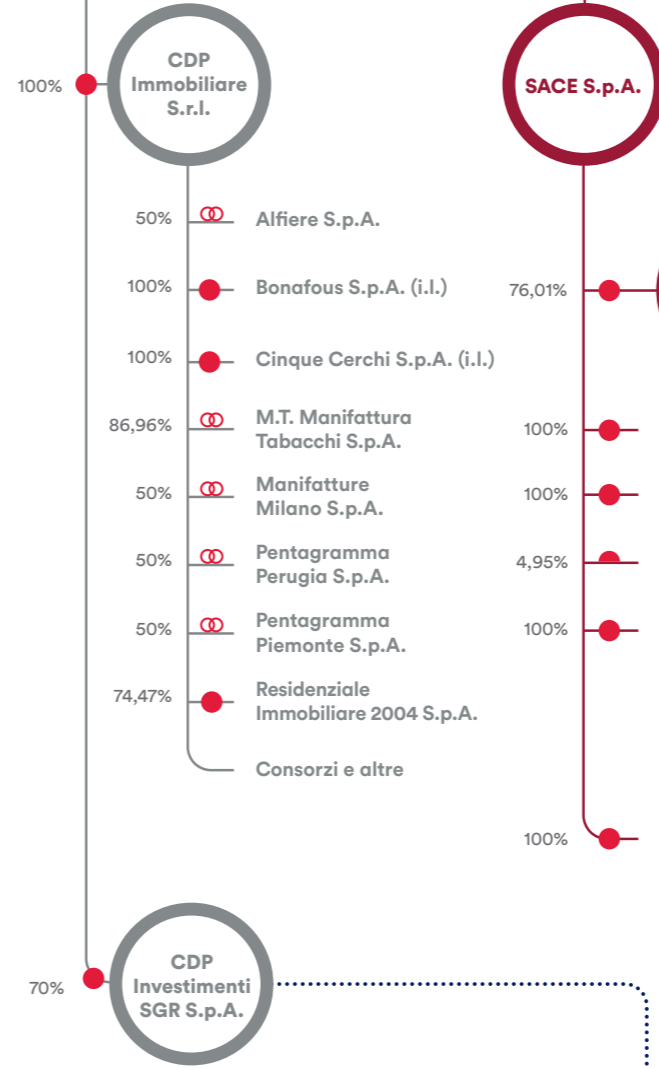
100%

CDP Immobiliare S.r.l.

SACE S.p.A.

50% Alfiere S.p.A.

100% Bonafous S.p.A. (i.l.)

100% Cinque Cerchi S.p.A. (i.l.)

86,96% M.T. Manifattura Tabacchi S.p.A.

50% Manifatture Milano S.p.A.

50% Pentagramma Perugia S.p.A.

50% Pentagramma Piemonte S.p.A.

74,47% Residenziale Immobiliare 2004 S.p.A.

Consorzi e altre

76,01%

100%

100%

4,95%

100%

100%

70%

CDP Investimenti SGR S.p.A.